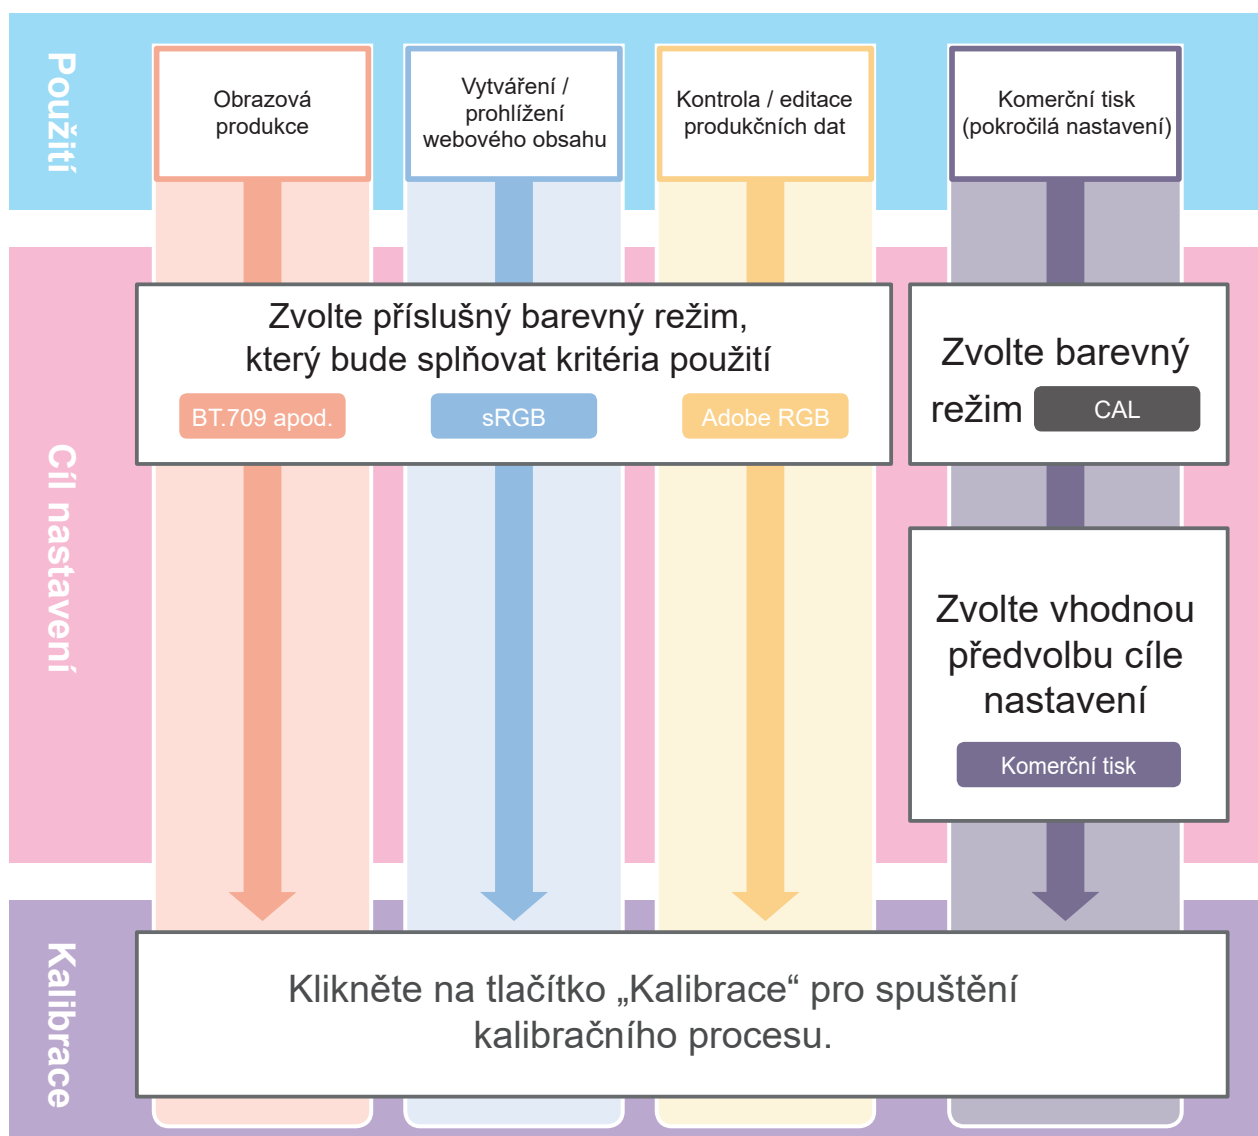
Použití

Obrazová produkce

Vytváření / prohlížení webového obsahu

Kontrola / editace produkčních dat

Komerční tisk (pokročilá nastavení)

Cíl nastavení

Zvolte příslušný barevný režim, který bude splňovat kritéria použití

BT.709 apod.

sRGB

Adobe RGB

Zvolte barevný režim CAL

Zvolte vhodnou předvolbu cíle nastavení

Komerční tisk

Kalibrace

Klikněte na tlačítko „Kalibrace“ pro spuštění kalibračního procesu.